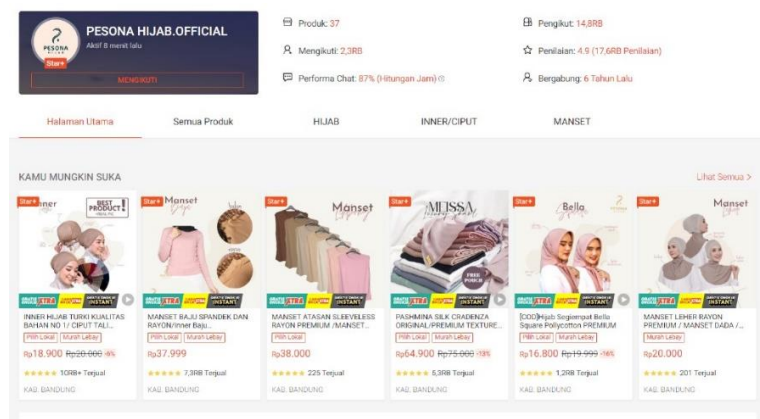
PESONA HIJAB.OFFICIAL
Aktif 8 menit lalu
Star+
MENGIKUTI

Produk: 37
Mengikuti: 2,3RB
Performa Chat: 87% (Hitungan Jam)
Pengikut: 14,8RB
Penilaian: 4.9 (17,6RB Penilaian)
Bergabung: 6 Tahun Lalu

Halaman Utama
Semua Produk
HIJAB
INNER/CIPUT
MANSET

KAMU MUNGKIN SUKA
Lihat Semua >

Star+
Inner
BEST PRODUCT
INNER HIJAB TURKI KUALITAS BAHAN NO 1/ CIPUT TALI...
Pilih Lokal
Murah Lebay
Rp18.900 Rp20.000 -6%
10RB+ Terjual
KAB. BANDUNG

Star+
Manset
MANSET BAJU SPANDEK DAN RAYON/Inner Baju...
Pilih Lokal
Murah Lebay
Rp37.999
7,3RB Terjual
KAB. BANDUNG

Star+
Manset
MANSET ATASAN SLEEVELESS RAYON PREMIUM /MANSET...
Pilih Lokal
Rp38.000
225 Terjual
KAB. BANDUNG

MESSA
FREE
PASHMINA SILK CRADENZA ORIGINAL/PREMIUM TEXTURE...
Pilih Lokal
Murah Lebay
Rp64.900 Rp75.000 -13%
5,3RB Terjual
KAB. BANDUNG

Star+
Bella
[COD]Hijab Segiempat Bella Square Pollycotton PREMIUM
Pilih Lokal
Murah Lebay
Rp16.800 Rp19.999 -16%
1,2RB Terjual
KAB. BANDUNG

Star+
Manset
MANSET LEHER RAYON PREMIUM / MANSET DADA /...
Pilih Lokal
Murah Lebay
Rp20.000
201 Terjual
KAB. BANDUNG